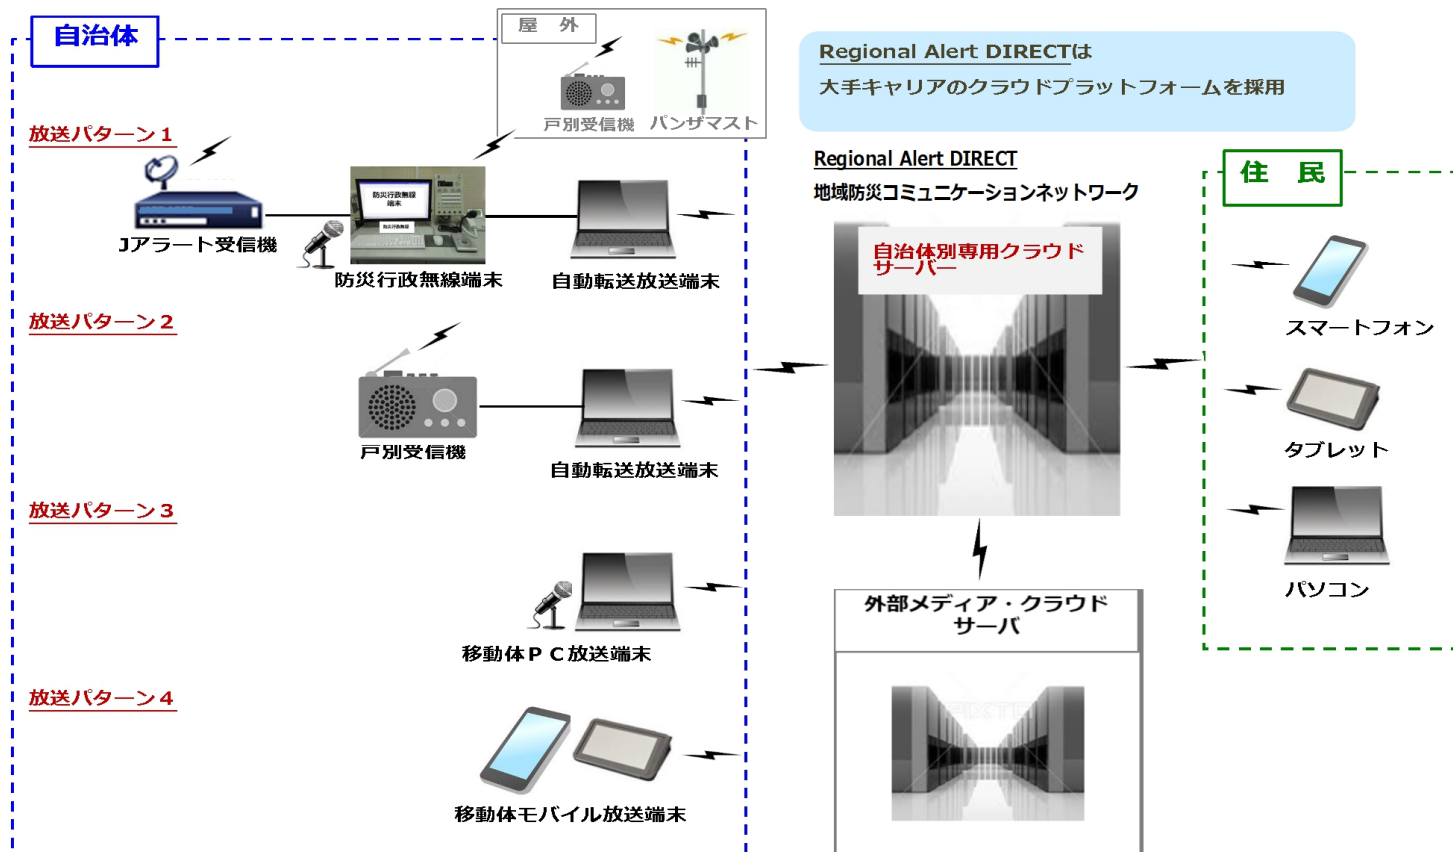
自治体

屋　外

戸別受信機　パンザマスト

Regional Alert DIRECTは
大手キャリアのクラウドプラットフォームを採用

放送パターン１

Jアラート受信機

防災行政無線端末

自動転送放送端末

Regional Alert DIRECT
地域防災コミュニケーションネットワーク

自治体別専用クラウドサーバー

住　民

スマートフォン

放送パターン２

戸別受信機

自動転送放送端末

タブレット

放送パターン３

パソコン

移動体ＰＣ放送端末

外部メディア・クラウドサーバ

放送パターン４

移動体モバイル放送端末